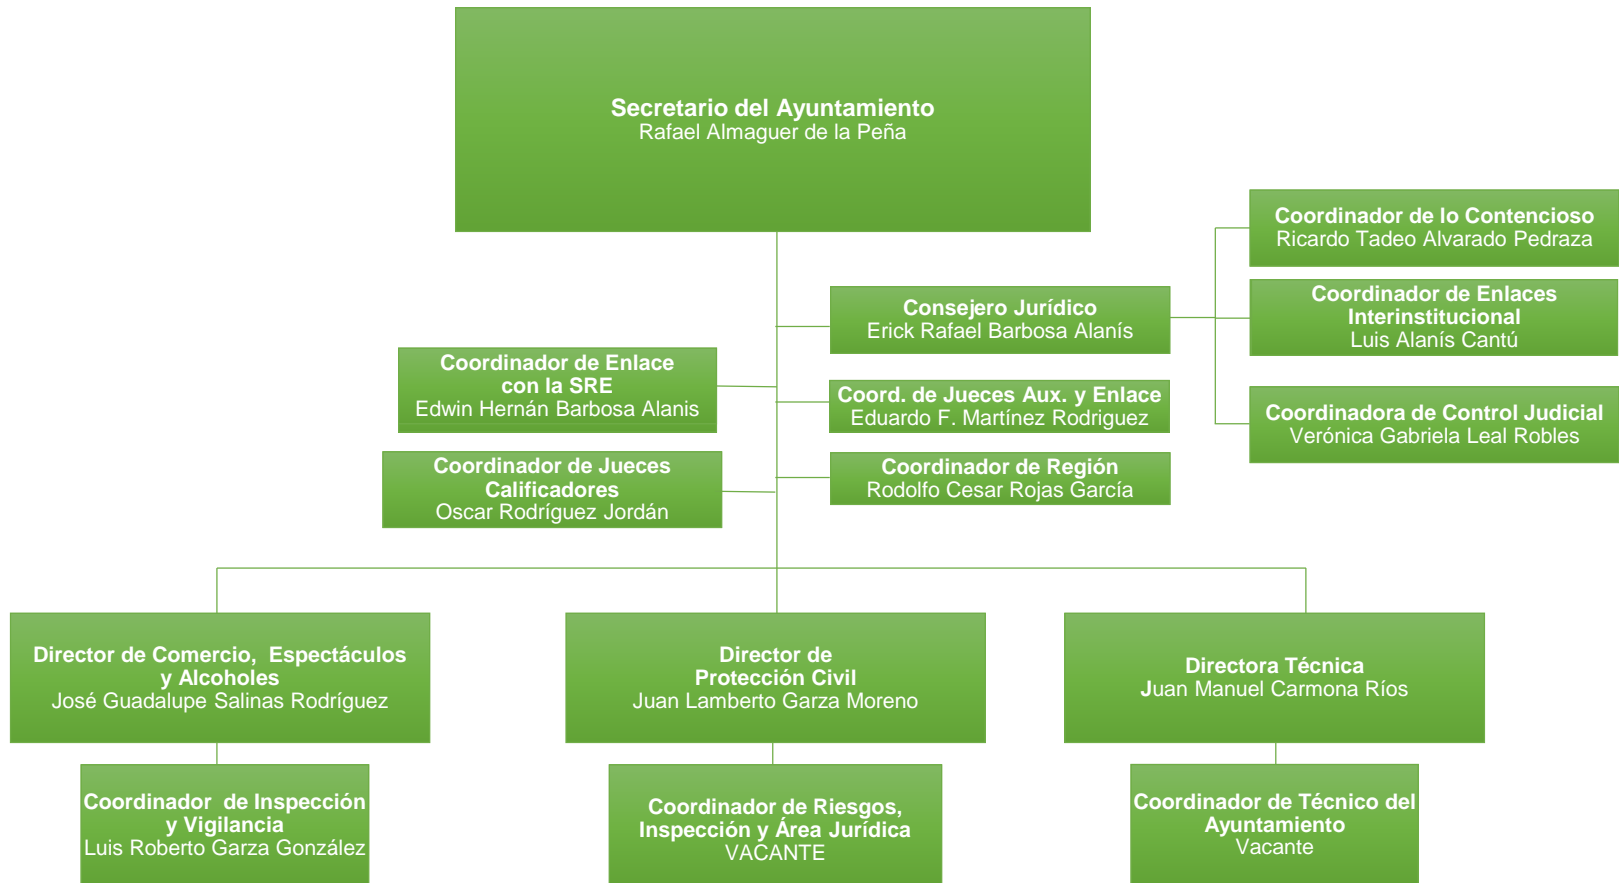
Secretario del Ayuntamiento
Rafael Almaguer de la Peña

Coordinador de lo Contencioso
Ricardo Tadeo Alvarado Pedraza

Consejero Jurídico
Erick Rafael Barbosa Alanís

Coordinador de Enlaces Interinstitucional
Luis Alanís Cantú

Coordinador de Enlace con la SRE
Edwin Hernán Barbosa Alanis

Coord. de Jueces Aux. y Enlace
Eduardo F. Martínez Rodriguez

Coordinadora de Control Judicial
Verónica Gabriela Leal Robles

Coordinador de Jueces Calificadores
Oscar Rodríguez Jordán

Coordinador de Región
Rodolfo Cesar Rojas García

Director de Comercio, Espectáculos y Alcoholes
José Guadalupe Salinas Rodríguez

Director de Protección Civil
Juan Lamberto Garza Moreno

Directora Técnica
Juan Manuel Carmona Ríos

Coordinador de Inspección y Vigilancia
Luis Roberto Garza González

Coordinador de Riesgos, Inspección y Área Jurídica
VACANTE

Coordinador de Técnico del Ayuntamiento
Vacante